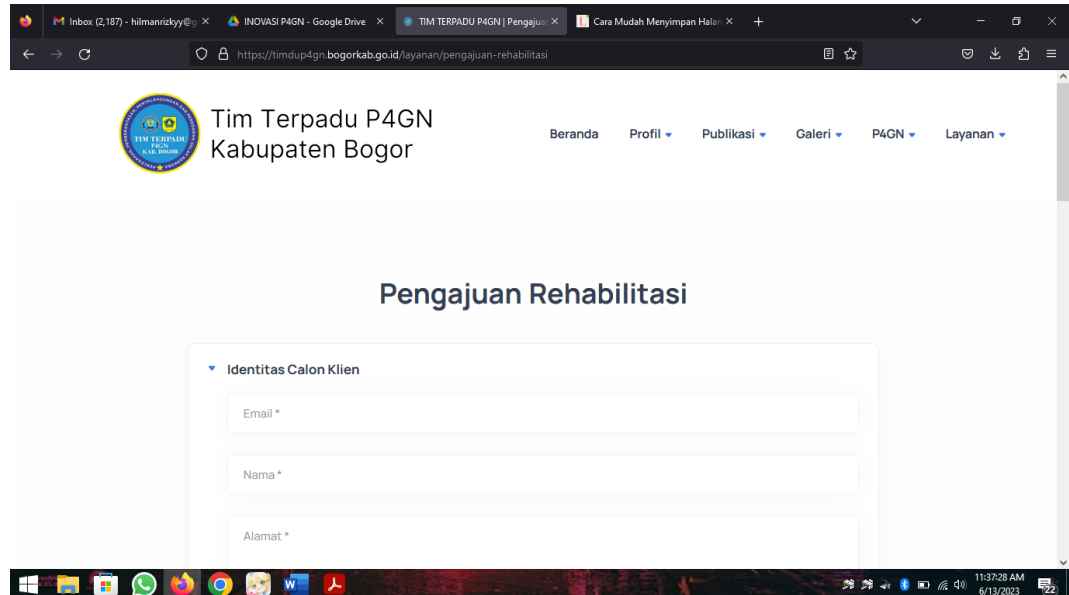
Inbox (2,187) - hilmanrizkyy@g ×
INOVASI P4GN - Google Drive ×
TIM TERPADU P4GN | Pengajua ×
Cara Mudah Menyimpan Halam ×
+

https://timdup4gn.bogorkab.go.id/layanan/pengajuan-rehabilitasi

TIM TERPADU P4GN KAB. BOGOR

Tim Terpadu P4GN
Kabupaten Bogor

Beranda
Profil
Publikasi
Galeri
P4GN
Layanan

Pengajuan Rehabilitasi

Identitas Calon Klien

Email *

Nama *

Alamat *

11:37:28 AM
6/13/2023
22